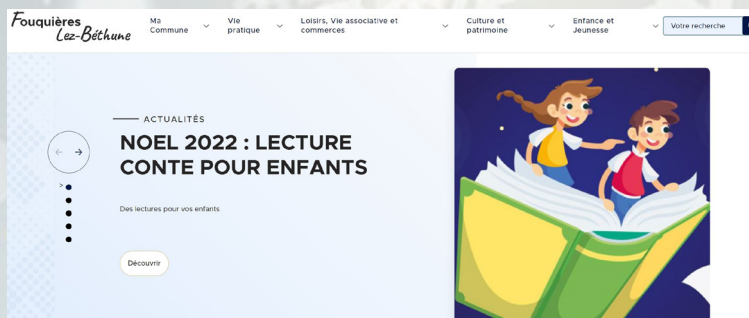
Fouquières Lez-Béthune

Ma Commune

Vie pratique

Loisirs, Vie associative et commerces

Culture et patrimoine

Enfance et Jeunesse

Votre recherche

ACTUALITÉS

NOEL 2022 : LECTURE CONTE POUR ENFANTS

Des lectures pour vos enfants

Découvrir